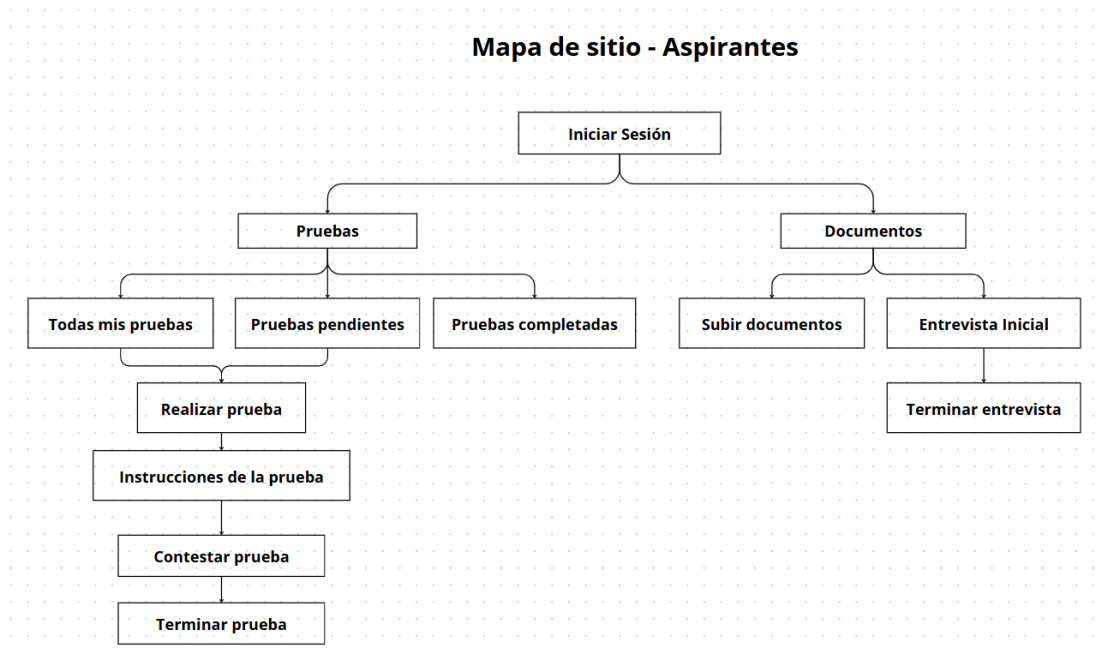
Mapa de sitio - Aspirantes

Iniciar Sesión

Pruebas

Documentos

Todas mis pruebas

Pruebas pendientes

Pruebas completadas

Subir documentos

Entrevista Inicial

Realizar prueba

Terminar entrevista

Instrucciones de la prueba

Contestar prueba

Terminar prueba